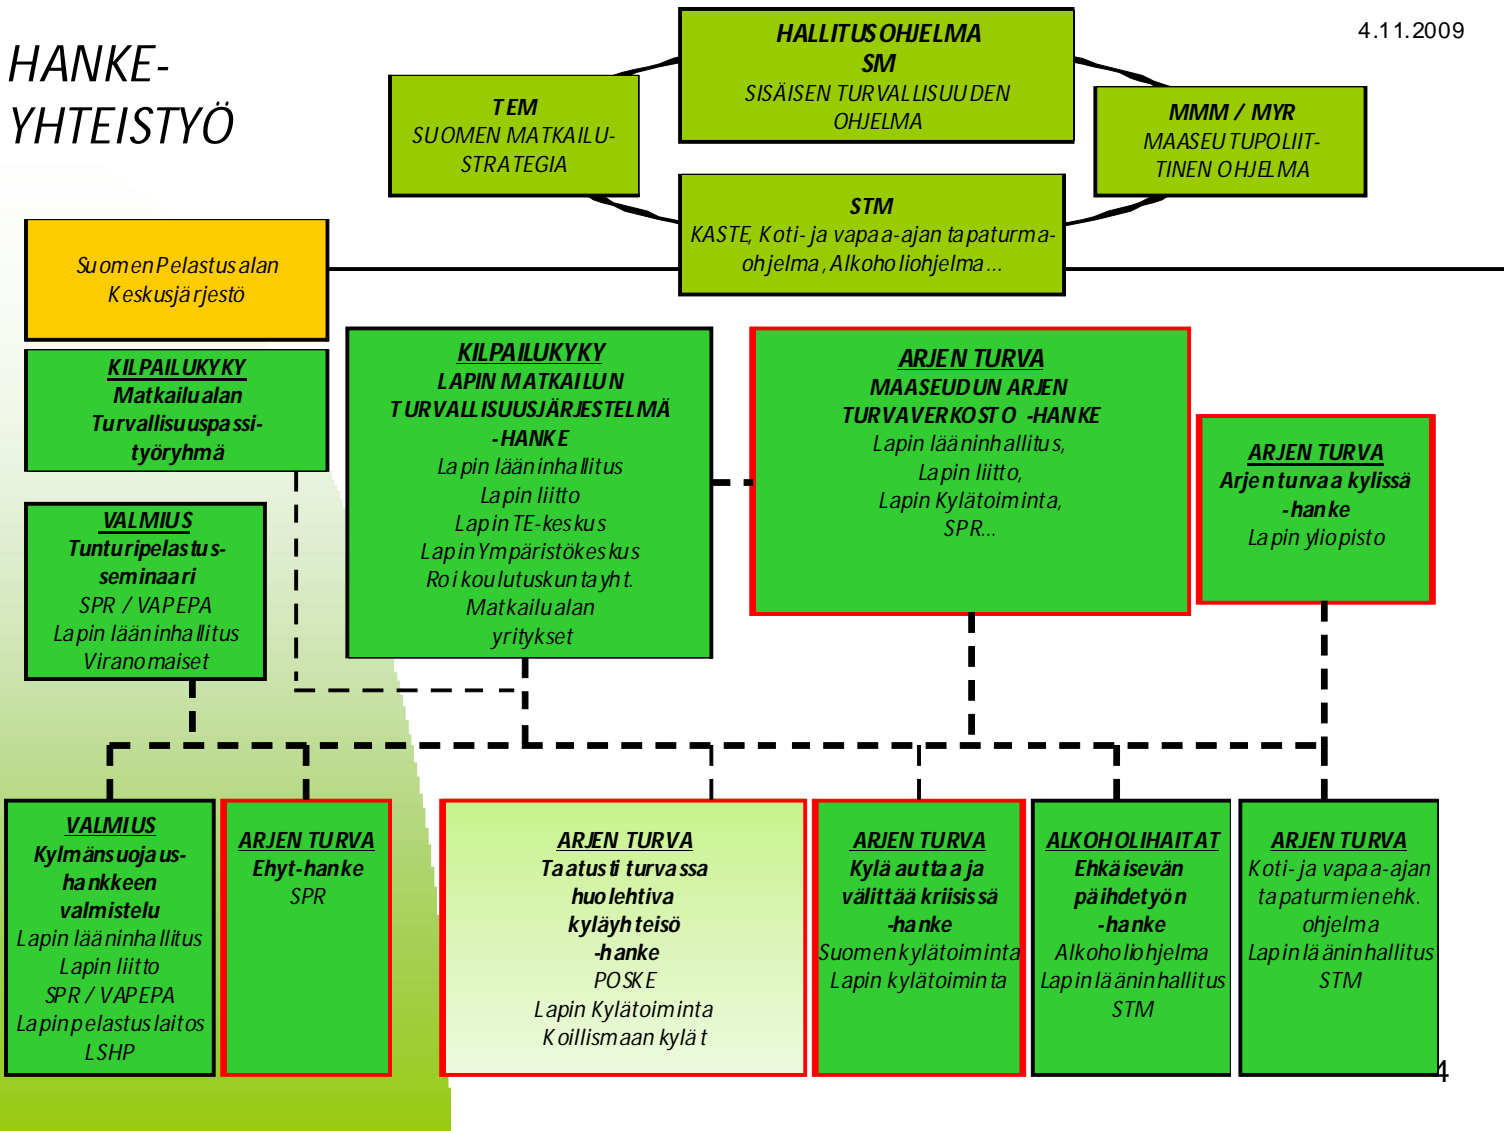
HANKE-YHTEISTYÖ

HALLITUSOHJELMA
SM
SISÄISEN TURVALLISUUDEN OHJELMA

4.11.2009

TEM
SUOMEN MATKAILU-STRATEGIA

MMM / MYR
MAASEUTUPOLIIT-TINEN OHJELMA

STM
KASTE, Koti- ja vapaa-ajan tapaturma-ohjelma, Alkoholiohjelma…

Suomen Pelastusalan Keskusjärjestö

KILPAILUKYKY
Matkailualan Turvallisuuspassi-työryhmä

VALMIUS
Tunturipelastus-seminaari
SPR / VAPEPA
Lapin lääninhallitus
Viranomaiset

KILPAILUKYKY
LAPIN MATKAILUN TURVALLISUUSJÄRJESTELMÄ -HANKE
Lapin lääninhallitus
Lapin liitto
Lapin TE-keskus
Lapin Ympäristökeskus
Roi koulutuskuntayht.
Matkailualan yritykset

ARJEN TURVA
MAASEUDUN ARJEN TURVAVERKOSTO -HANKE
Lapin lääninhallitus,
Lapin liitto,
Lapin Kylätoiminta,
SPR…

ARJEN TURVA
Arjen turvaa kylissä -hanke
Lapin yliopisto

VALMIUS
Kylmänsuojaus-hankkeen valmistelu
Lapin lääninhallitus
Lapin liitto
SPR / VAPEPA
Lapin pelastuslaitos
LSHP

ARJEN TURVA
Ehyt-hanke
SPR

ARJEN TURVA
Taatusti turvassa huolehtiva kyläyhteisö -hanke
POSKE
Lapin Kylätoiminta
Koillismaan kylät

ARJEN TURVA
Kylä auttaa ja välittää kriisissä -hanke
Suomen kylätoiminta
Lapin kylätoiminta

ALKOHOLIHAITAT
Ehkäisevän päihdetyön -hanke
Alkoholiohjelma
Lapin lääninhallitus
STM

ARJEN TURVA
Koti- ja vapaa-ajan tapaturmien ehk. ohjelma
Lapin lääninhallitus
STM

4